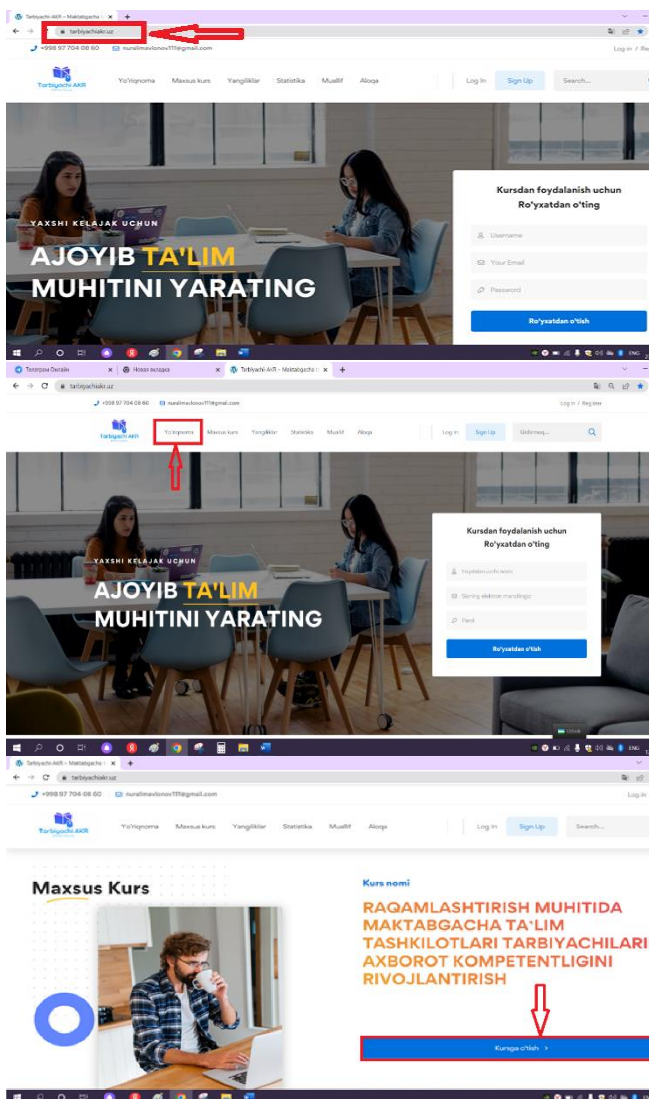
Tarbiyachi AKR – Maktabgacha t ×

tarbiyachiakr.uz

+998 97 704 08 60   nuralimavlonov111@gmail.com

Log in / Register

Tarbiyachi AKR

Yo'riqnoma   Maxsus kurs   Yangiliklar   Statistika   Muallif   Aloqa

Log In   Sign Up   Search...

YAXSHI KELAJAK UCHUN

AJOYIB TA'LIM MUHITINI YARATING

Kursdan foydalanish uchun Ro'yxatdan o'ting

Username

Your Email

Password

Ro'yxatdan o'tish

Телеграм Онлайн ×   Новая вкладка ×   Tarbiyachi AKR – Maktabgacha t ×

tarbiyachiakr.uz

+998 97 704 08 60   nuralimavlonov111@gmail.com

Log in / Register

Tarbiyachi AKR

Yo'riqnoma   Maxsus kurs   Yangiliklar   Statistika   Muallif   Aloqa

Log in   Sign Up   Izlamoq...

YAXSHI KELAJAK UCHUN

AJOYIB TA'LIM MUHITINI YARATING

Kursdan foydalanish uchun Ro'yxatdan o'ting

Foydalanuvchi nomi

Sizning elektron manzilingiz

Parol

Ro'yxatdan o'tish

Tarbiyachi AKR – Maktabgacha t ×

tarbiyachiakr.uz

+998 97 704 08 60   nuralimavlonov111@gmail.com

Log in

Tarbiyachi AKR

Yo'riqnoma   Maxsus kurs   Yangiliklar   Statistika   Muallif   Aloqa

Log In   Sign Up   Search...

Maxsus Kurs

Kurs nomi

RAQAMLASHTIRISH MUHITIDA MAKTABGACHA TA'LIM TASHKILOTLARI TARBIYACHILARI AXBOROT KOMPETENTLIGINI RIVOJLANTIRISH

Kursga o'tish >

ENG